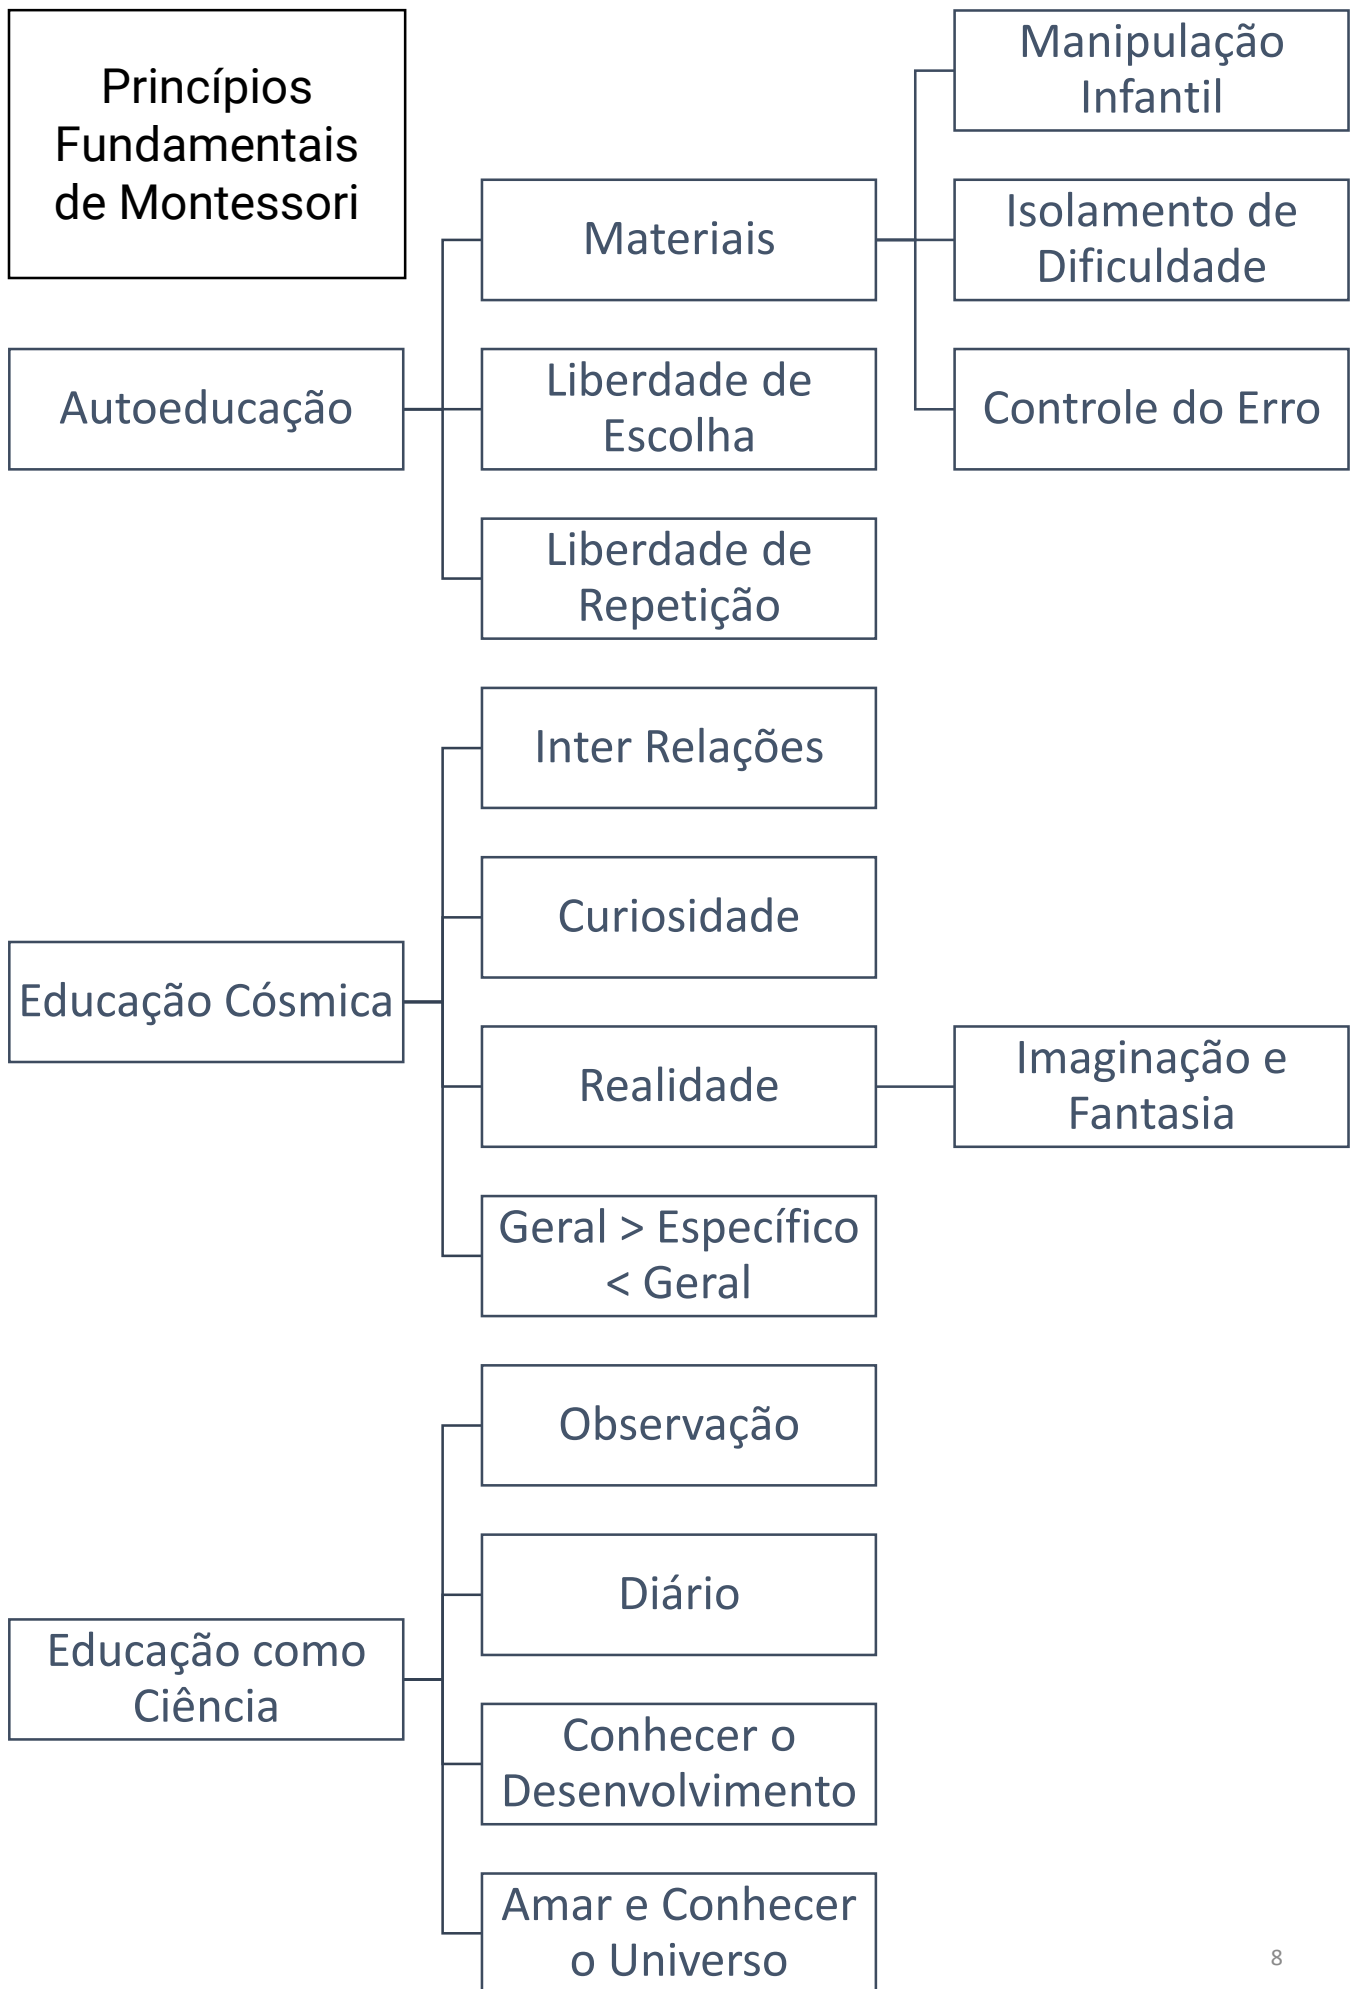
Princípios Fundamentais de Montessori

Manipulação Infantil

Materiais

Isolamento de Dificuldade

Autoeducação

Liberdade de Escolha

Controle do Erro

Liberdade de Repetição

Inter Relações

Curiosidade

Educação Cósmica

Realidade

Imaginação e Fantasia

Geral > Específico < Geral

Observação

Diário

Educação como Ciência

Conhecer o Desenvolvimento

Amar e Conhecer o Universo

8